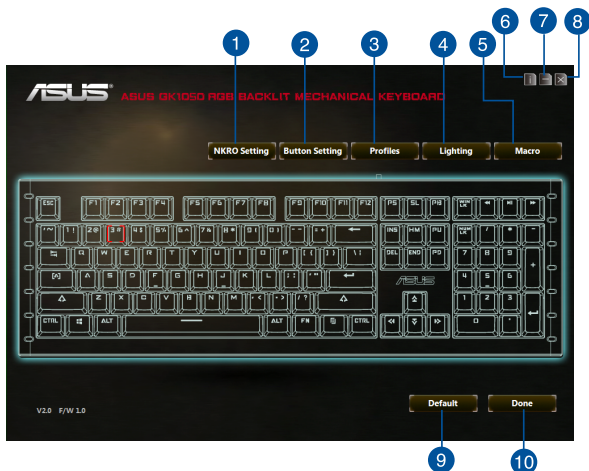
1
2
3
4
5
6
7
8

ASUS GK1050 RGB BACKLIT MECHANICAL KEYBOARD

NKRO Setting
Button Setting
Profiles
Lighting
Macro

Esc F1 F2 F3 F4 F5 F6 F7 F8 F9 F10 F11 F12 PS SL PB

~ ! 1 @ 2 # 3 $ 4 % 5 ^ 6 & 7 * 8 ( 9 ) 0 _ - + = INS HM PU / * -

Q W E R T Y U I O P { [ } ] | \ DEL END PD 7 8 9 +

A S D F G H J K L : ; " ' 4 5 6

Z X C V B N M < , > . ? / 1 2 3

CTRL ALT ALT FN CTRL 0 .

ASUS

V2.0 F/W 1.0

Default
Done

9
10